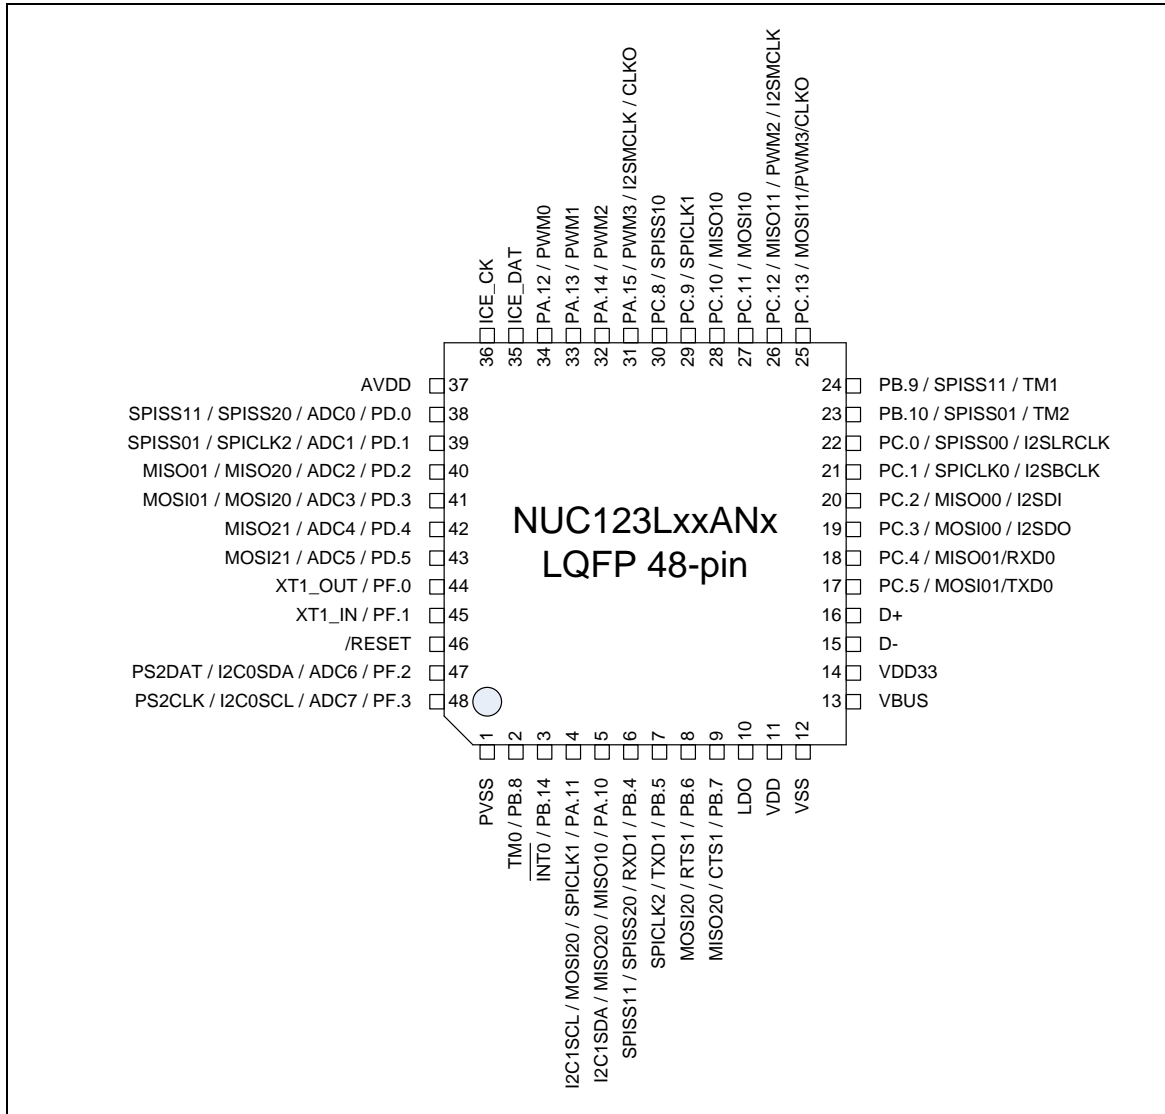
ICE_CK 36
ICE_DAT 35
PA.12 / PWM0 34
PA.13 / PWM1 33
PA.14 / PWM2 32
PA.15 / PWM3 / I2SMCLK / CLKO 31
PC.8 / SPISS10 30
PC.9 / SPICLK1 29
PC.10 / MISO10 28
PC.11 / MOSI10 27
PC.12 / MISO11 / PWM2 / I2SMCLK 26
PC.13 / MOSI11/PWM3/CLKO 25

AVDD 37
SPISS11 / SPISS20 / ADC0 / PD.0 38
SPISS01 / SPICLK2 / ADC1 / PD.1 39
MISO01 / MISO20 / ADC2 / PD.2 40
MOSI01 / MOSI20 / ADC3 / PD.3 41
MISO21 / ADC4 / PD.4 42
MOSI21 / ADC5 / PD.5 43
XT1_OUT / PF.0 44
XT1_IN / PF.1 45
/RESET 46
PS2DAT / I2C0SDA / ADC6 / PF.2 47
PS2CLK / I2C0SCL / ADC7 / PF.3 48

NUC123LxxANx
LQFP 48-pin

24 PB.9 / SPISS11 / TM1
23 PB.10 / SPISS01 / TM2
22 PC.0 / SPISS00 / I2SLRCLK
21 PC.1 / SPICLK0 / I2SBCLK
20 PC.2 / MISO00 / I2SDI
19 PC.3 / MOSI00 / I2SDO
18 PC.4 / MISO01/RXD0
17 PC.5 / MOSI01/TXD0
16 D+
15 D-
14 VDD33
13 VBUS

1 PVSS
2 TM0 / PB.8
3 $\overline{\text{INT0}}$ / PB.14
4 I2C1SCL / MOSI20 / SPICLK1 / PA.11
5 I2C1SDA / MISO20 / MISO10 / PA.10
6 SPISS11 / SPISS20 / RXD1 / PB.4
7 SPICLK2 / TXD1 / PB.5
8 MOSI20 / RTS1 / PB.6
9 MISO20 / CTS1 / PB.7
10 LDO
11 VDD
12 VSS